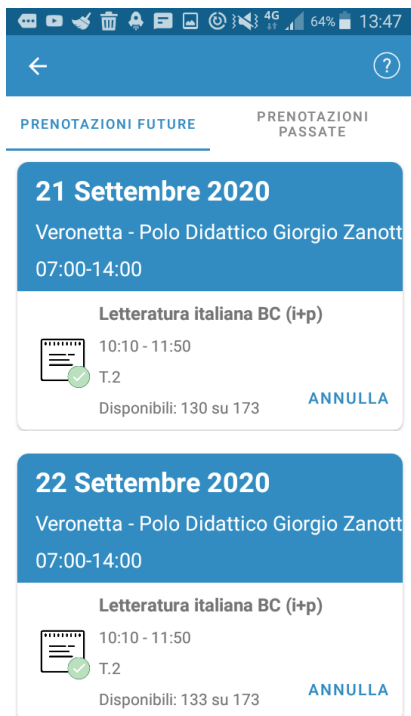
4G 64% 13:47

PRENOTAZIONI FUTURE
PRENOTAZIONI PASSATE

21 Settembre 2020
Veronetta - Polo Didattico Giorgio Zanott
07:00-14:00

Letteratura italiana BC (i+p)
10:10 - 11:50
T.2
Disponibili: 130 su 173
ANNULLA

22 Settembre 2020
Veronetta - Polo Didattico Giorgio Zanott
07:00-14:00

Letteratura italiana BC (i+p)
10:10 - 11:50
T.2
Disponibili: 133 su 173
ANNULLA